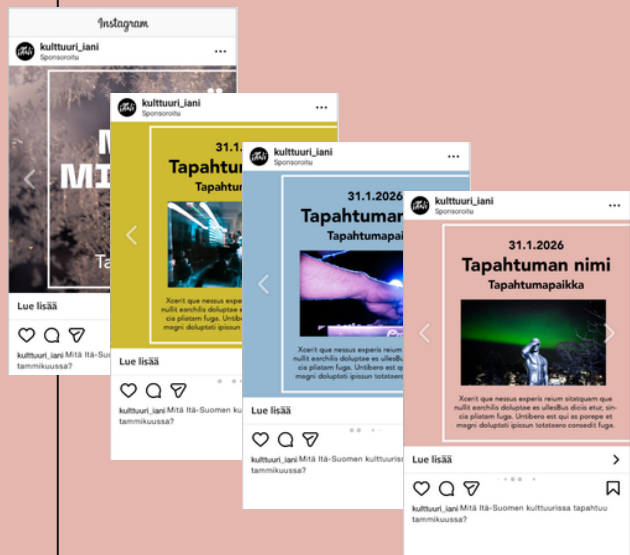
Instagram

kulttuuri_iani
Sponsoroitu

M
MI
Ta

Lue lisää

kulttuuri_iani Mitä Itä-Suomen
tammikuussa?

kulttuuri_iani
Sponsoroitu

31.1.
Tapahtuman
Tapahtum

Xcerit que nessus experis
nullit earchilis doluptae es
cia plistam fuga. Untibero
magni doluptati ipissun

Lue lisää

kulttuuri_iani Mitä Itä-Suomen ku
tammikuussa?

kulttuuri_iani
Sponsoroitu

31.1.2026
Tapahtuman
Tapahtumapaik

Xcerit que nessus experis reium
nullit earchilis doluptae es ullesBu
cia plistam fuga. Untibero est qu
magni doluptati ipissun totatsero

Lue lisää

kulttuuri_iani Mitä Itä-Suomen kulttuuriss
tammikuussa?

kulttuuri_iani
Sponsoroitu

31.1.2026
Tapahtuman nimi
Tapahtumapaikka

Xcerit que nessus experis reium sitatquam que nullit earchilis doluptae es ullesBus dicis etur, sincia plistam fuga. Untibero est qui as porepe et magni doluptati ipissun totatsero consedit fuga.

Lue lisää

kulttuuri_iani Mitä Itä-Suomen kulttuurissa tapahtuu tammikuussa?